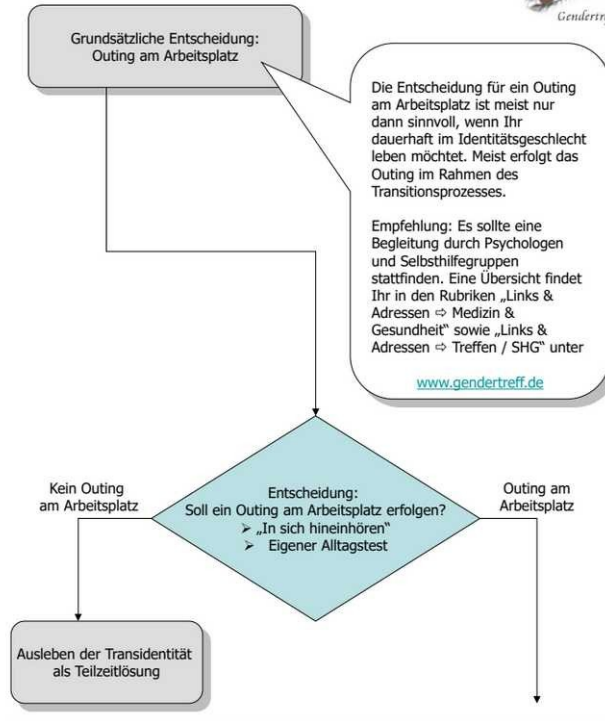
Gendertr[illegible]

Grundsätzliche Entscheidung: Outing am Arbeitsplatz

Die Entscheidung für ein Outing am Arbeitsplatz ist meist nur dann sinnvoll, wenn Ihr dauerhaft im Identitätsgeschlecht leben möchtet. Meist erfolgt das Outing im Rahmen des Transitionsprozesses.

Empfehlung: Es sollte eine Begleitung durch Psychologen und Selbsthilfegruppen stattfinden. Eine Übersicht findet Ihr in den Rubriken „Links & Adressen ⇨ Medizin & Gesundheit" sowie „Links & Adressen ⇨ Treffen / SHG" unter

www.gendertreff.de

Kein Outing am Arbeitsplatz

Entscheidung: Soll ein Outing am Arbeitsplatz erfolgen?
➢ „In sich hineinhören"
➢ Eigener Alltagstest

Outing am Arbeitsplatz

Ausleben der Transidentität als Teilzeitlösung